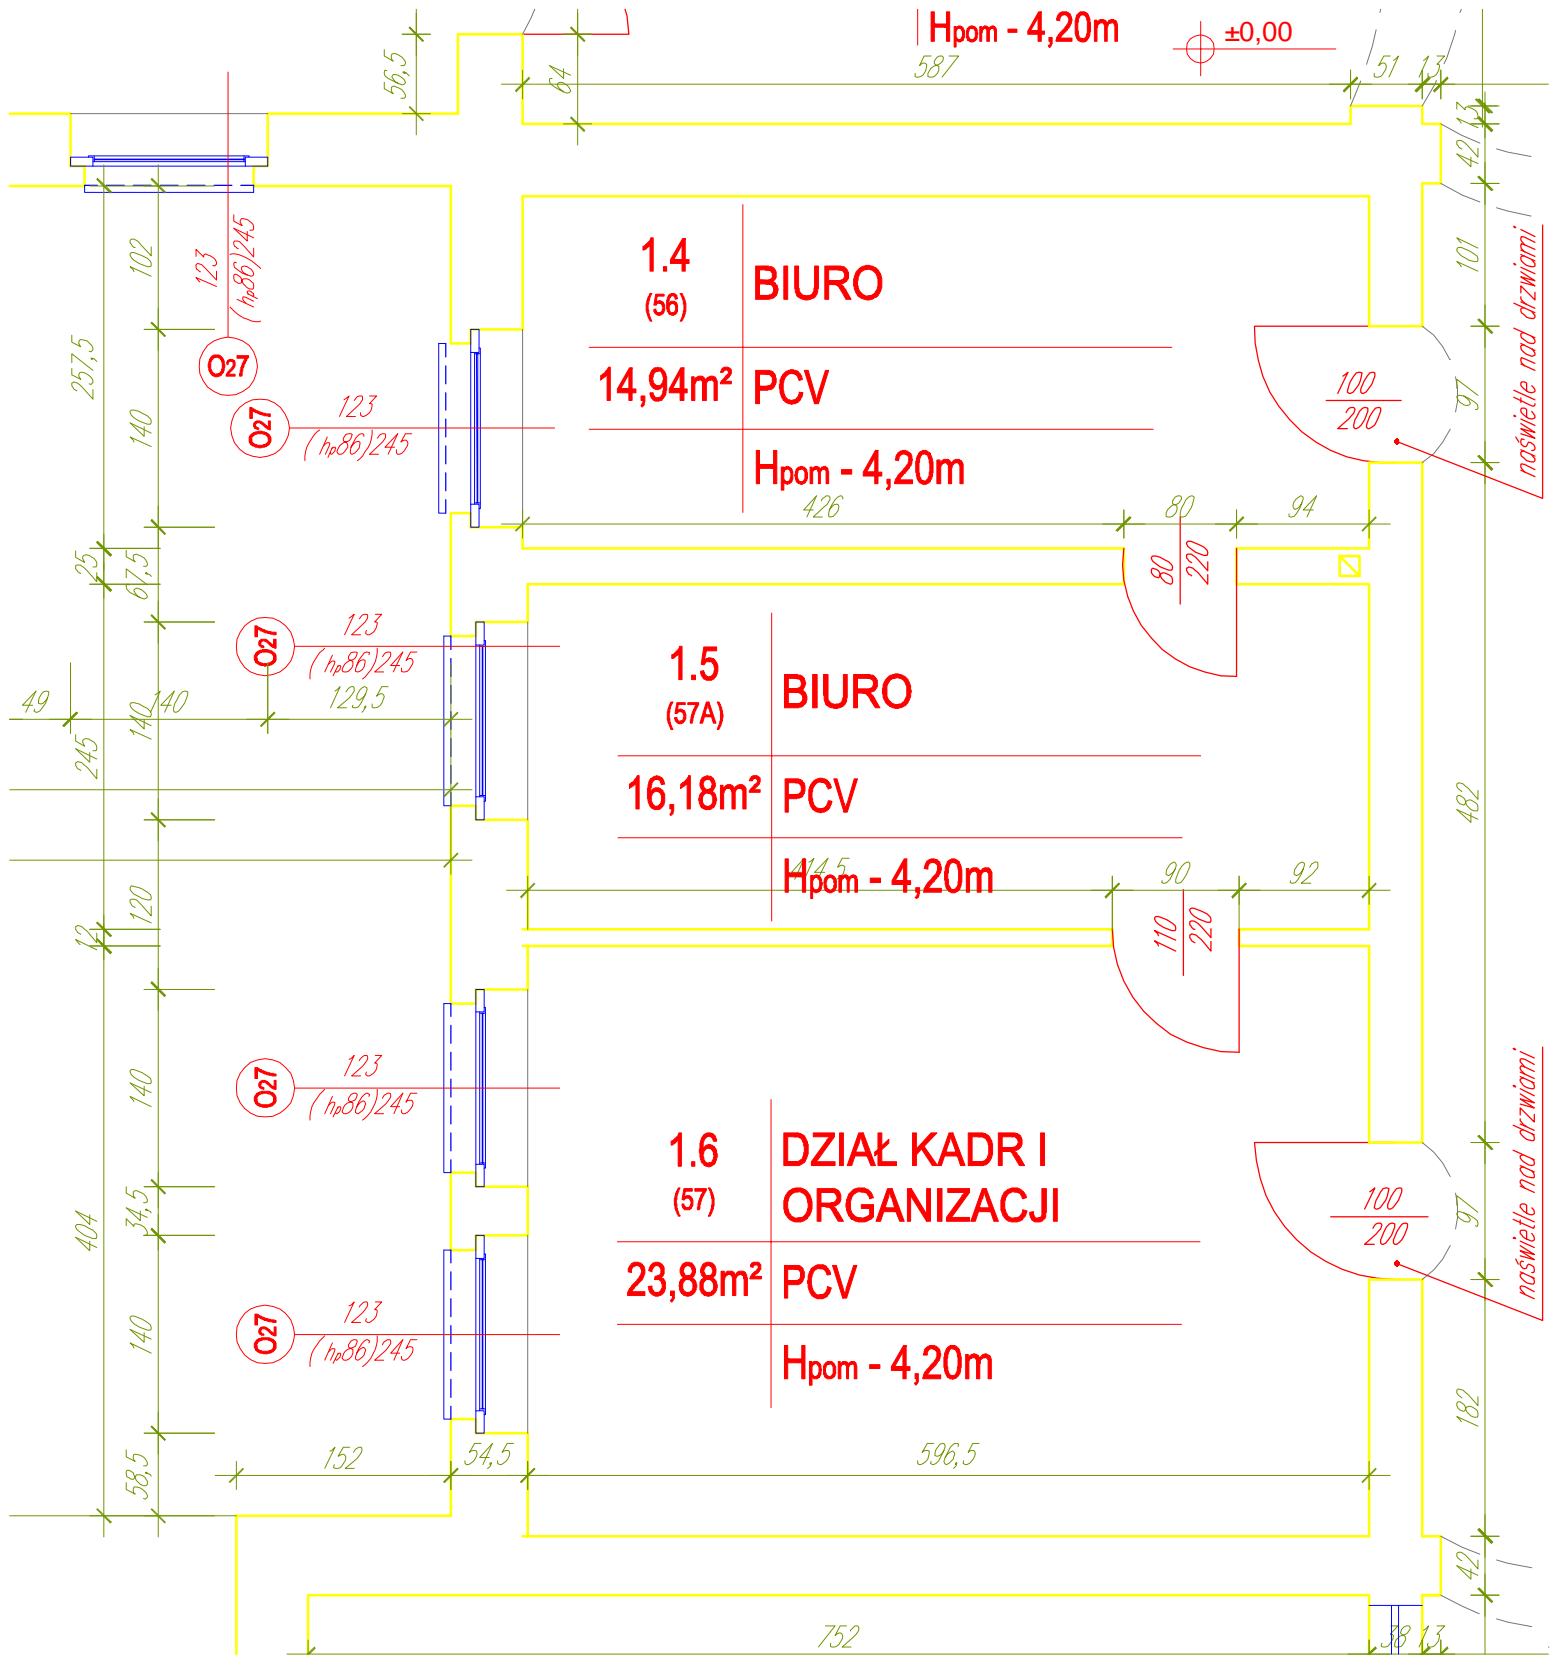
Hpom - 4,20m
±0,00
56,5
64
587
51
13
13
42
102
123
(hp86)245
O27
257,5
1.4
(56)
BIURO
101
O27
123
(hp86)245
140
14,94m²
PCV
100
200
97
naświetle nad drzwiami
Hpom - 4,20m
426
80
94
25
67,5
80
220
O27
123
(hp86)245
1.5
(57A)
BIURO
49
140
140
129,5
245
16,18m²
PCV
482
414,5
Hpom - 4,20m
90
92
12
120
110
220
O27
123
(hp86)245
140
1.6
(57)
DZIAŁ KADR I ORGANIZACJI
34,5
404
23,88m²
PCV
100
200
97
naświetle nad drzwiami
O27
123
(hp86)245
140
Hpom - 4,20m
182
58,5
152
54,5
596,5
42
752
38
13